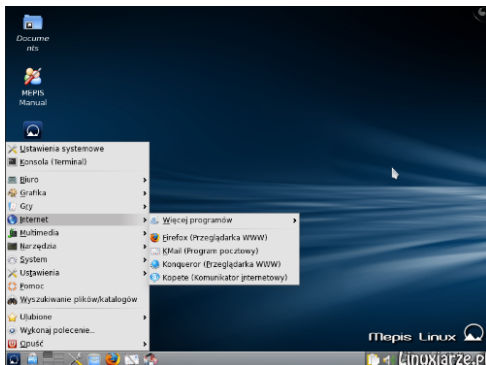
Docume
nts

MEPIS
Manual

Ustawienia systemowe
Konsola (Terminal)
Biuro
Grafika
Gry
Internet
Multimedia
Narzędzia
System
Ustawienia
Pomoc
Wyszukiwanie plików/katalogów
Ulubione
Wykonaj polecenie...
Opuść

Więcej programów
Firefox (Przeglądarka WWW)
KMail (Program pocztowy)
Konqueror (Przeglądarka WWW)
Kopete (Komunikator internetowy)

Mepis Linux

Linuxiarze.p